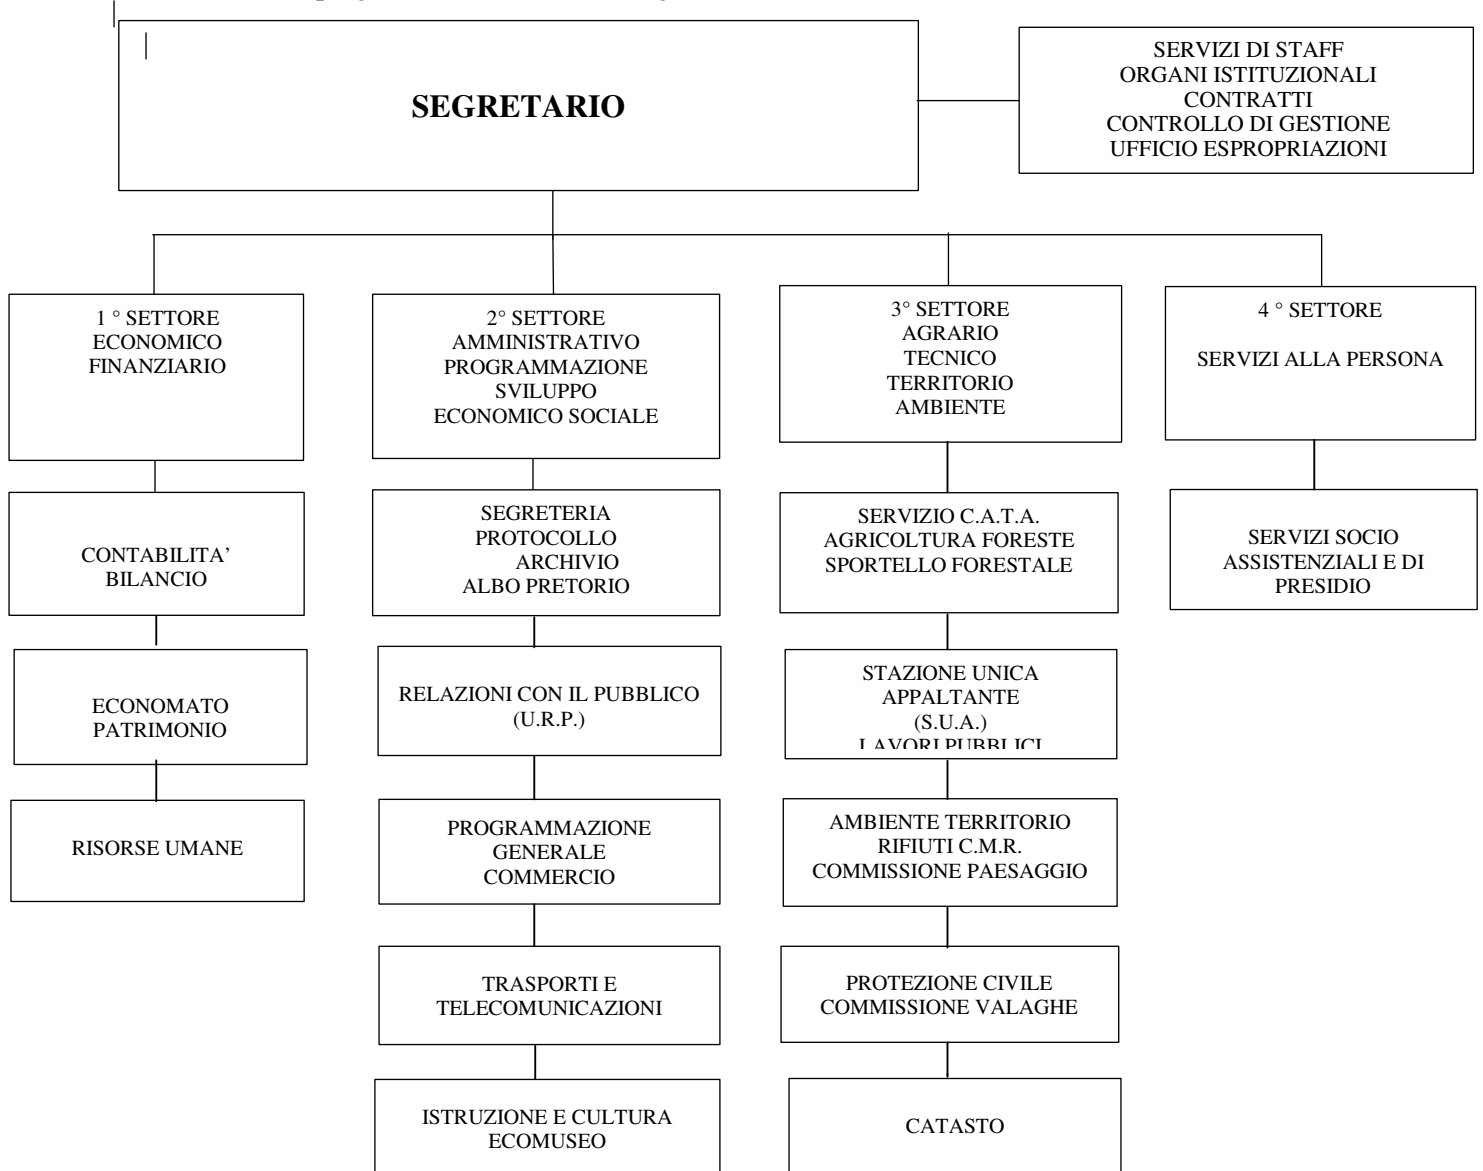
SEGRETARIO

SERVIZI DI STAFF
ORGANI ISTITUZIONALI
CONTRATTI
CONTROLLO DI GESTIONE
UFFICIO ESPROPRIAZIONI

1 ° SETTORE
ECONOMICO
FINANZIARIO

CONTABILITA'
BILANCIO

ECONOMATO
PATRIMONIO

RISORSE UMANE

2° SETTORE
AMMINISTRATIVO
PROGRAMMAZIONE
SVILUPPO
ECONOMICO SOCIALE

SEGRETERIA
PROTOCOLLO
ARCHIVIO
ALBO PRETORIO

RELAZIONI CON IL PUBBLICO
(U.R.P.)

PROGRAMMAZIONE
GENERALE
COMMERCIO

TRASPORTI E
TELECOMUNICAZIONI

ISTRUZIONE E CULTURA
ECOMUSEO

3° SETTORE
AGRARIO
TECNICO
TERRITORIO
AMBIENTE

SERVIZIO C.A.T.A.
AGRICOLTURA FORESTE
SPORTELLO FORESTALE

STAZIONE UNICA
APPALTANTE
(S.U.A.)
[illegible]

AMBIENTE TERRITORIO
RIFIUTI C.M.R.
COMMISSIONE PAESAGGIO

PROTEZIONE CIVILE
COMMISSIONE VALAGHE

CATASTO

4 ° SETTORE

SERVIZI ALLA PERSONA

SERVIZI SOCIO
ASSISTENZIALI E DI
PRESIDIO